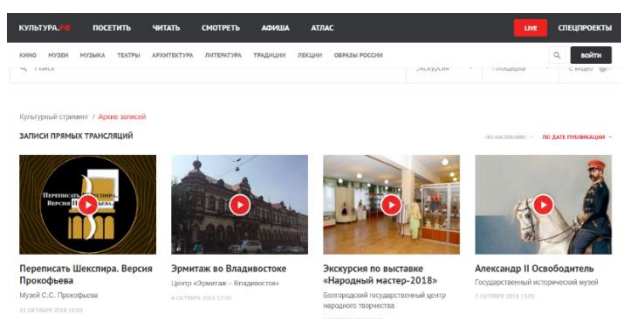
КУЛЬТУРА.РФ ПОСЕТИТЬ ЧИТАТЬ СМОТРЕТЬ АФИША АТЛАС LIVE СПЕЦПРОЕКТЫ

КИНО МУЗЕИ МУЗЫКА ТЕАТРЫ АРХИТЕКТУРА ЛИТЕРАТУРА ТРАДИЦИИ ЛЕКЦИИ ОБРАЗЫ РОССИИ ВОЙТИ

Поиск Экскурсия Площадки С видео

Культурный стриминг / Архив записей

ЗАПИСИ ПРЯМЫХ ТРАНСЛЯЦИЙ

ПО НАЗВАНИЮ ПО ДАТЕ ПУБЛИКАЦИИ

Переписать Шекспира. Версия Прокофьева

Переписать Шекспира. Версия Прокофьева
Музей С.С. Прокофьева
31 ОКТЯБРЯ 2018 18:00

Эрмитаж во Владивостоке
Центр «Эрмитаж – Владивосток»
8 ОКТЯБРЯ 2018 13:00

Экскурсия по выставке «Народный мастер-2018»
Белгородский государственный центр народного творчества

Александр II Освободитель
Государственный исторический музей
3 ОКТЯБРЯ 2018 13:00